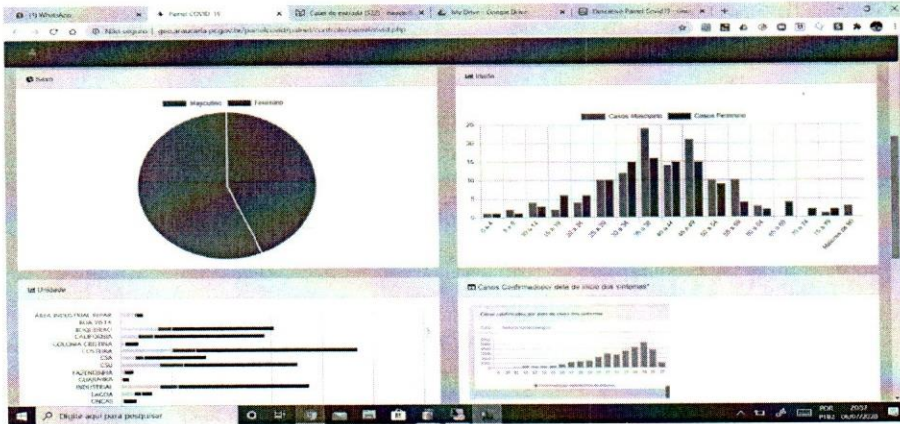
(1) WhatsApp | Painel COVID 19 | Caixa de entrada | Meu Drive - Google Drive | Descritivo Painel Covid19

Não seguro | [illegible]/painelcovid/painel/contr...

Sexo

Masculino Feminino

Idade

Casos Masculino Casos Feminino

25
20
15
10
5
0

0 a 4 | 5 a 9 | 10 a 14 | 15 a 19 | 20 a 24 | 25 a 29 | 30 a 34 | 35 a 39 | 40 a 44 | 45 a 49 | 50 a 54 | 55 a 59 | 60 a 64 | 65 a 69 | 70 a 74 | 75 a 79 | Maiores de 80

Unidade

AREA INDUSTRIAL INFAM
BOA VISTA
BOQUEIRAO
CALIFORNIA
COLONIA CRISTINA
COSTEIRA
CSA
CSU
FAZENDINHA
GUAJUVIRA
INDUSTRIAL
LAGOA
ONCAS

Casos Confirmados data de início dos sintomas*

Digite aqui para pesquisar

POR PTB2 20:07 06/07/2020